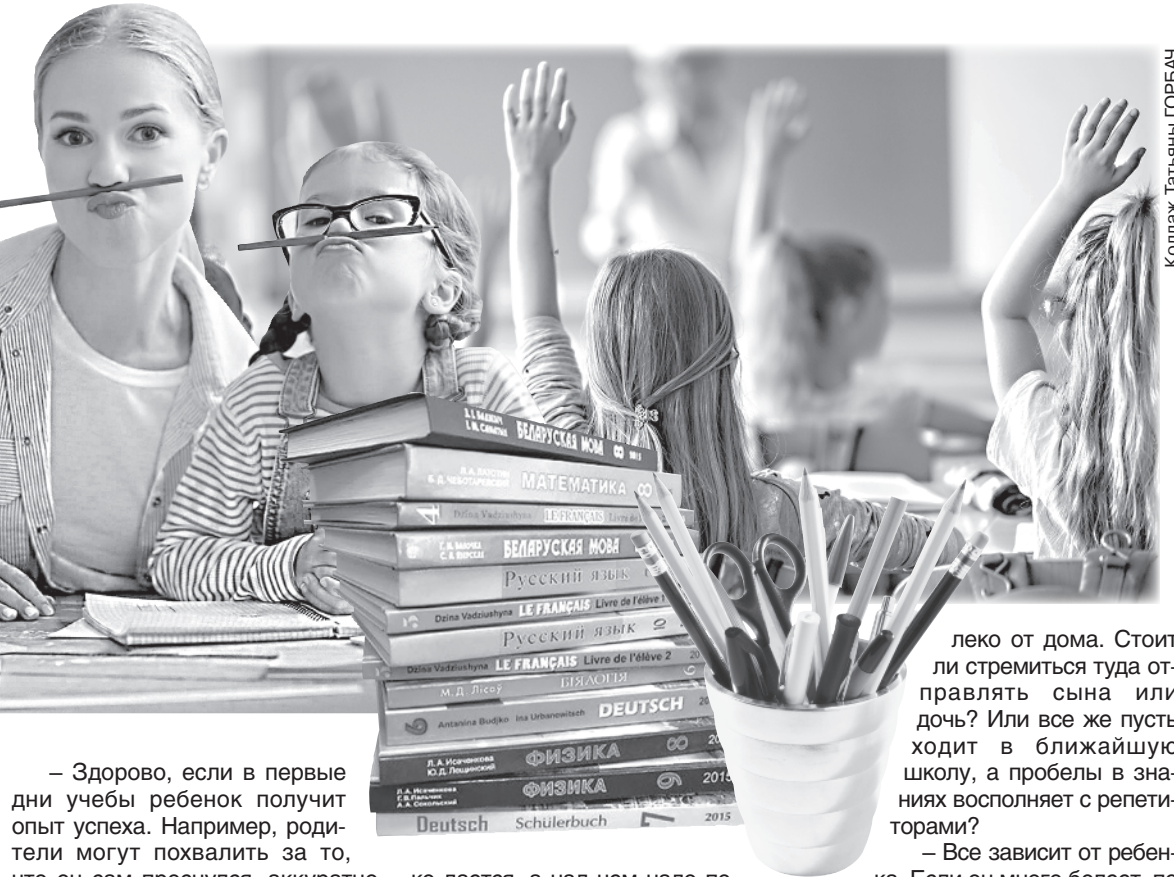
Коллаж Татьяны ГОРБАЧ

Д. І. Бадзевіч І. М. Саматыя БЕЛАРУСКАЯ МОВА 8

Л. А. Латотин Б. Д. Чеботаревский МАТЕМАТИКА 8

Dzina Vadziushyna LE FRANÇAIS Livre de l'élève 1

Г. М. Валочка С. Е. Васюхав БЕЛАРУСКАЯ МОВА

Русский язык

Dzina Vadziushyna LE FRANÇAIS Livre de l'élève 1

Русский язык 9

Dzina Vadziushyna LE FRANÇAIS Livre de l'élève 2

М. Д. Лісоў БІЯЛОГІЯ

Antanina Budjko Ina Urbanowitsch DEUTSCH

Л. А. Исаченкова Ю. Д. Лещинский ФИЗИКА 8

Л. А. Исаченкова Г. В. Пальчик А. А. Сокольский ФИЗИКА 9 2015

Deutsch Schülerbuch 7 2015

– Здорово, если в первые дни учебы ребенок получит опыт успеха. Например, родители могут похвалить за то,

леко от дома. Стоит ли стремиться туда отправлять сына или дочь? Или все же пусть ходит в ближайшую школу, а пробелы в знаниях восполняет с репетиторами?

– Все зависит от ребен-